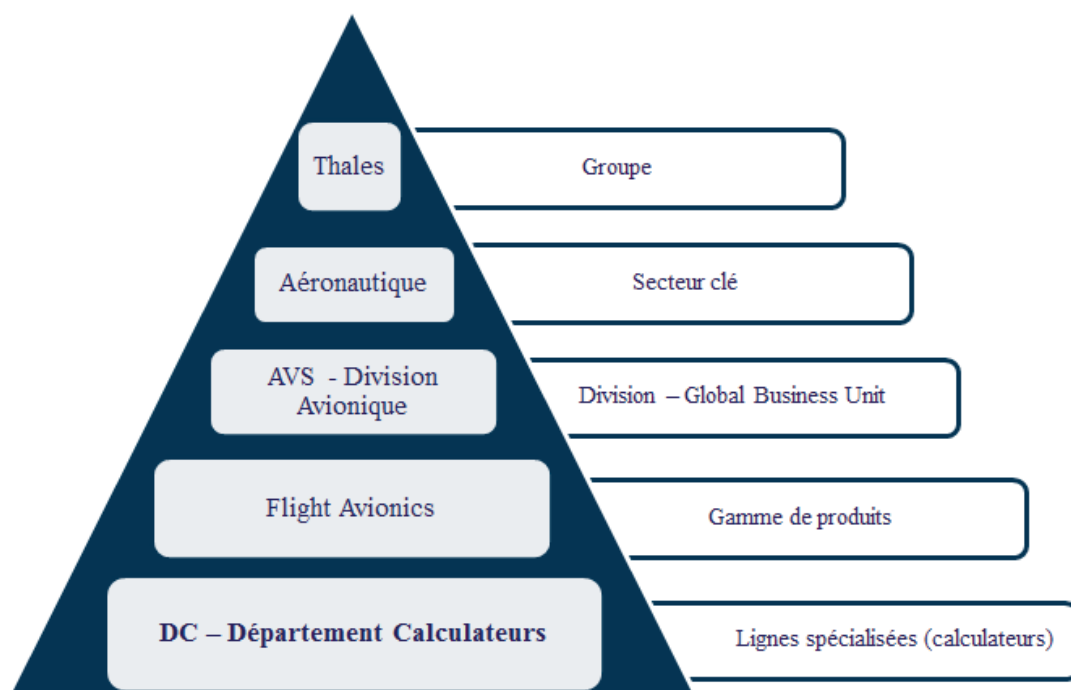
Thales

Groupe

Aéronautique

Secteur clé

AVS - Division Avionique

Division – Global Business Unit

Flight Avionics

Gamme de produits

DC – Département Calculateurs

Lignes spécialisées (calculateurs)